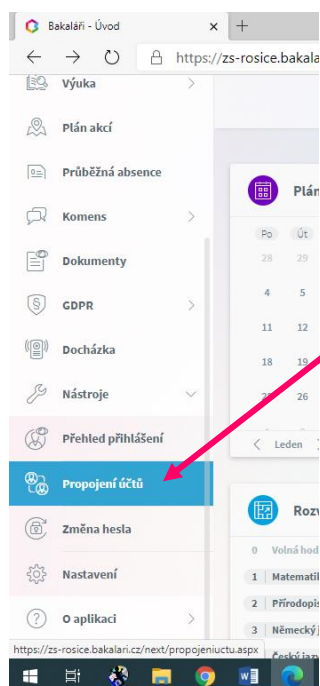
Bakaláři - Úvod
×
+
https://zs-rosice.bakala

Výuka
Plán akcí
Průběžná absence
Komens
Dokumenty
GDPR
Docházka
Nástroje
Přehled přihlášení
Propojení účtů
Změna hesla
Nastavení
O aplikaci

Plán

| Po | Út |
|---|---|
| 28 | 29 |
| 4 | 5 |
| 11 | 12 |
| 18 | 19 |
| 25 | 26 |

Leden

Rozv
0 Volná hod
1 Matematik
2 Přírodopis
3 Německý j
Český jazy

https://zs-rosice.bakalari.cz/next/propojeniuctu.aspx